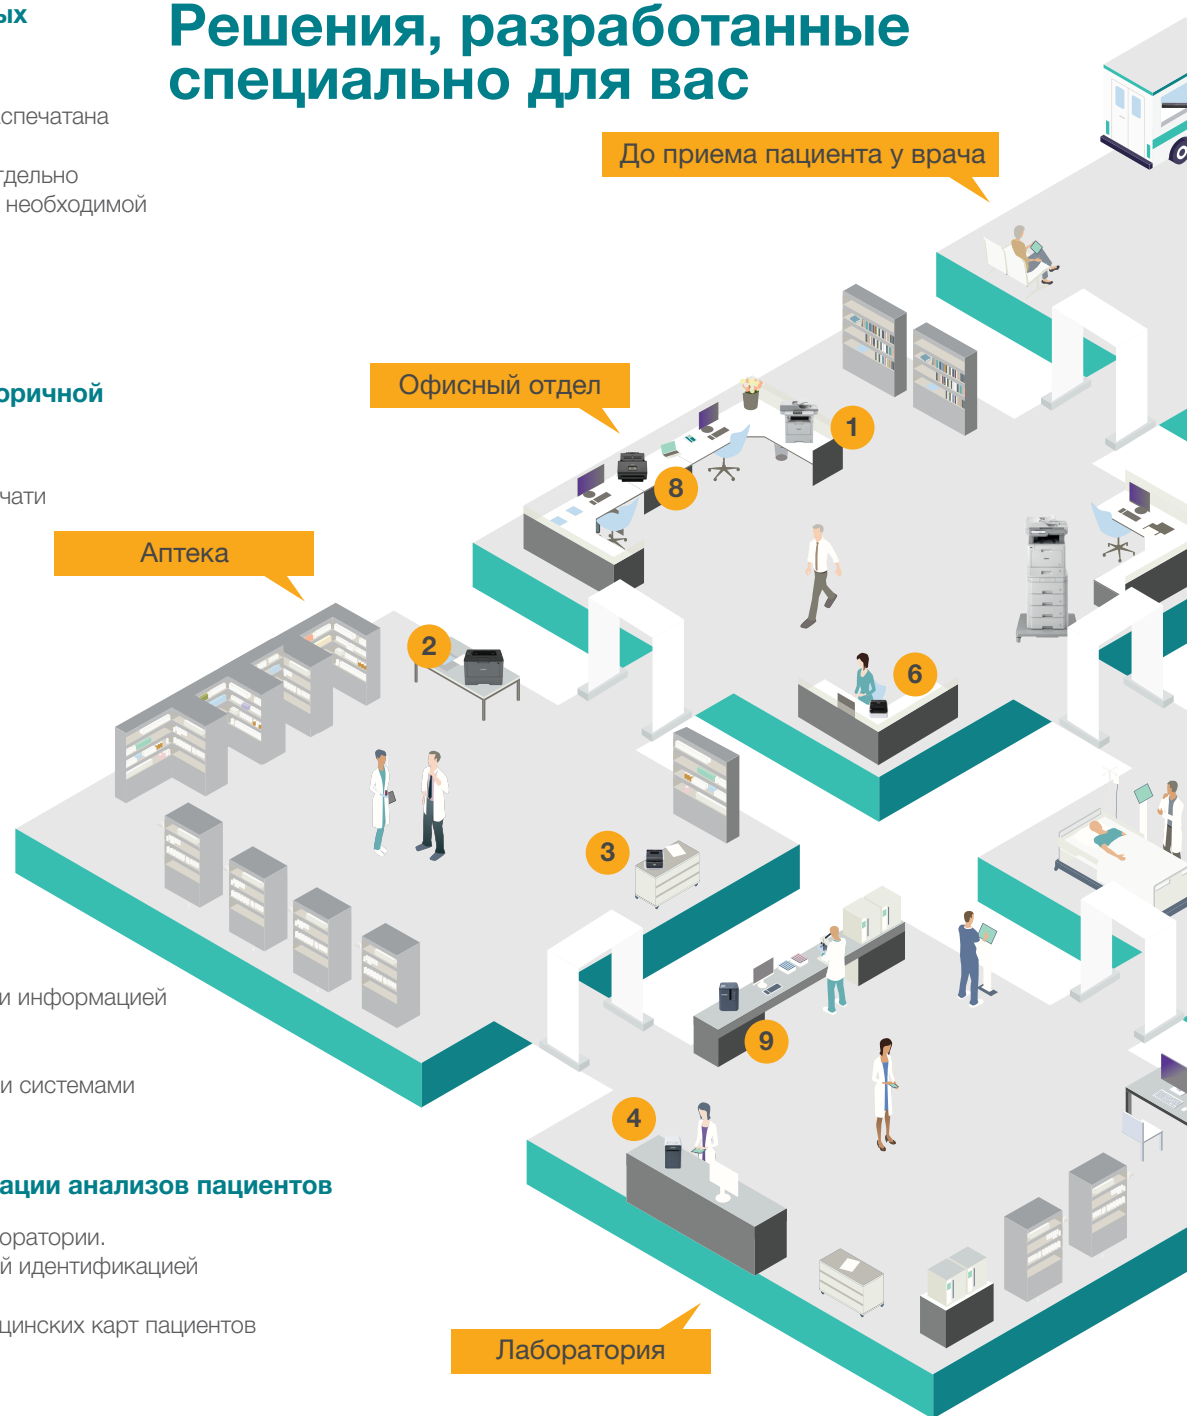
ых

спечатана

тдельно
необходимой

оричной

чати

и информацией

и системами

ации анализов пациентов

оратории.
й идентификацией

цинских карт пациентов

Решения, разработанные специально для вас

До приема пациента у врача

Офисный отдел

Аптека

Лаборатория

1

8

2

6

3

9

4